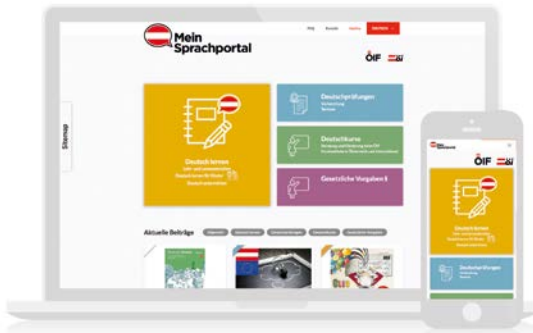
Mein Sprachportal

FAQ Kontakt Suche Startseite

ÖIF

Sitemap

Deutsch lernen

Deutschprüfungen

Deutschkurse

Gesetzliche Vorgaben

Aktuelle Beiträge

Mein Sprachportal

ÖIF

Deutsch lernen

Deutschprüfungen